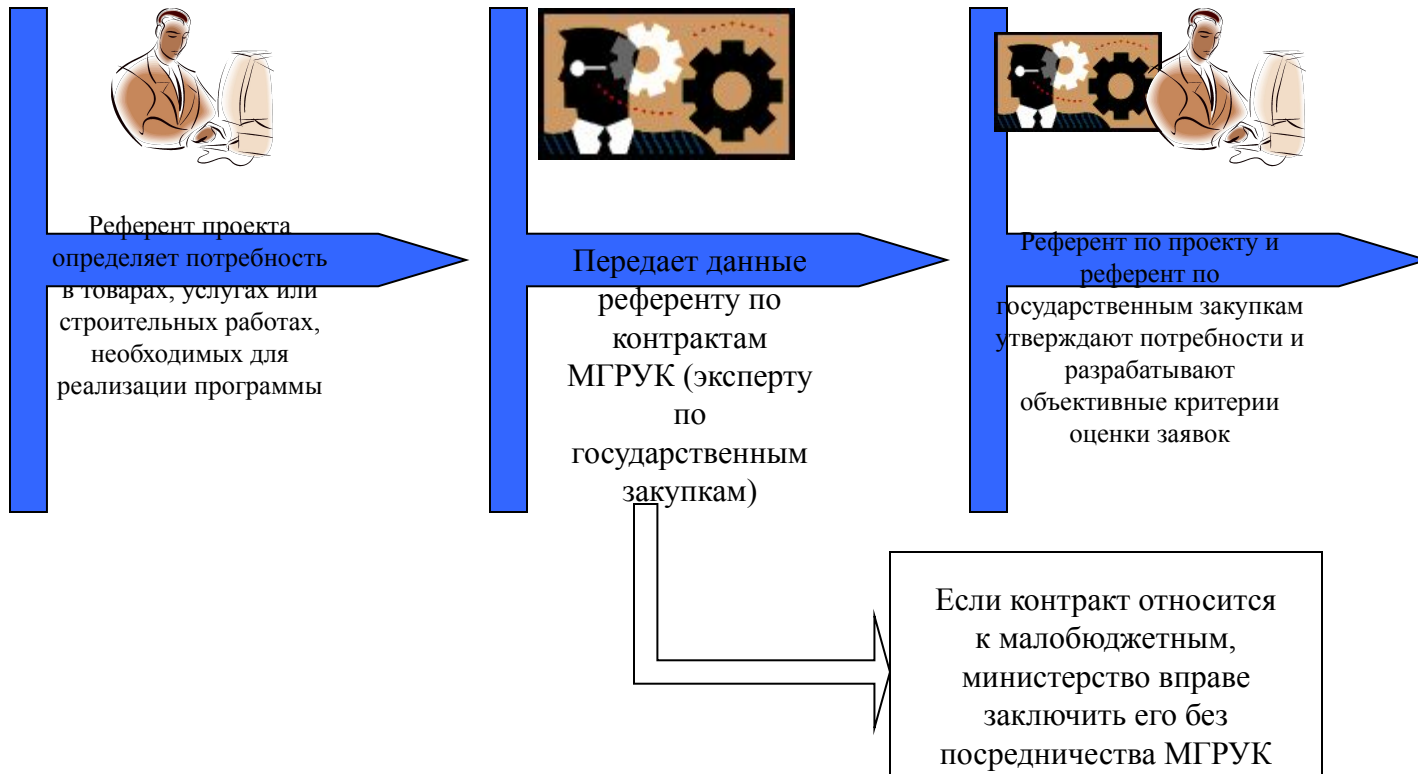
Референт проекта определяет потребность в товарах, услугах или строительных работах, необходимых для реализации программы

Передает данные референту по контрактам МГРУК (эксперту по государственным закупкам)

Референт по проекту и референт по государственным закупкам утверждают потребности и разрабатывают объективные критерии оценки заявок

Если контракт относится к малобюджетным, министерство вправе заключить его без посредничества МГРУК